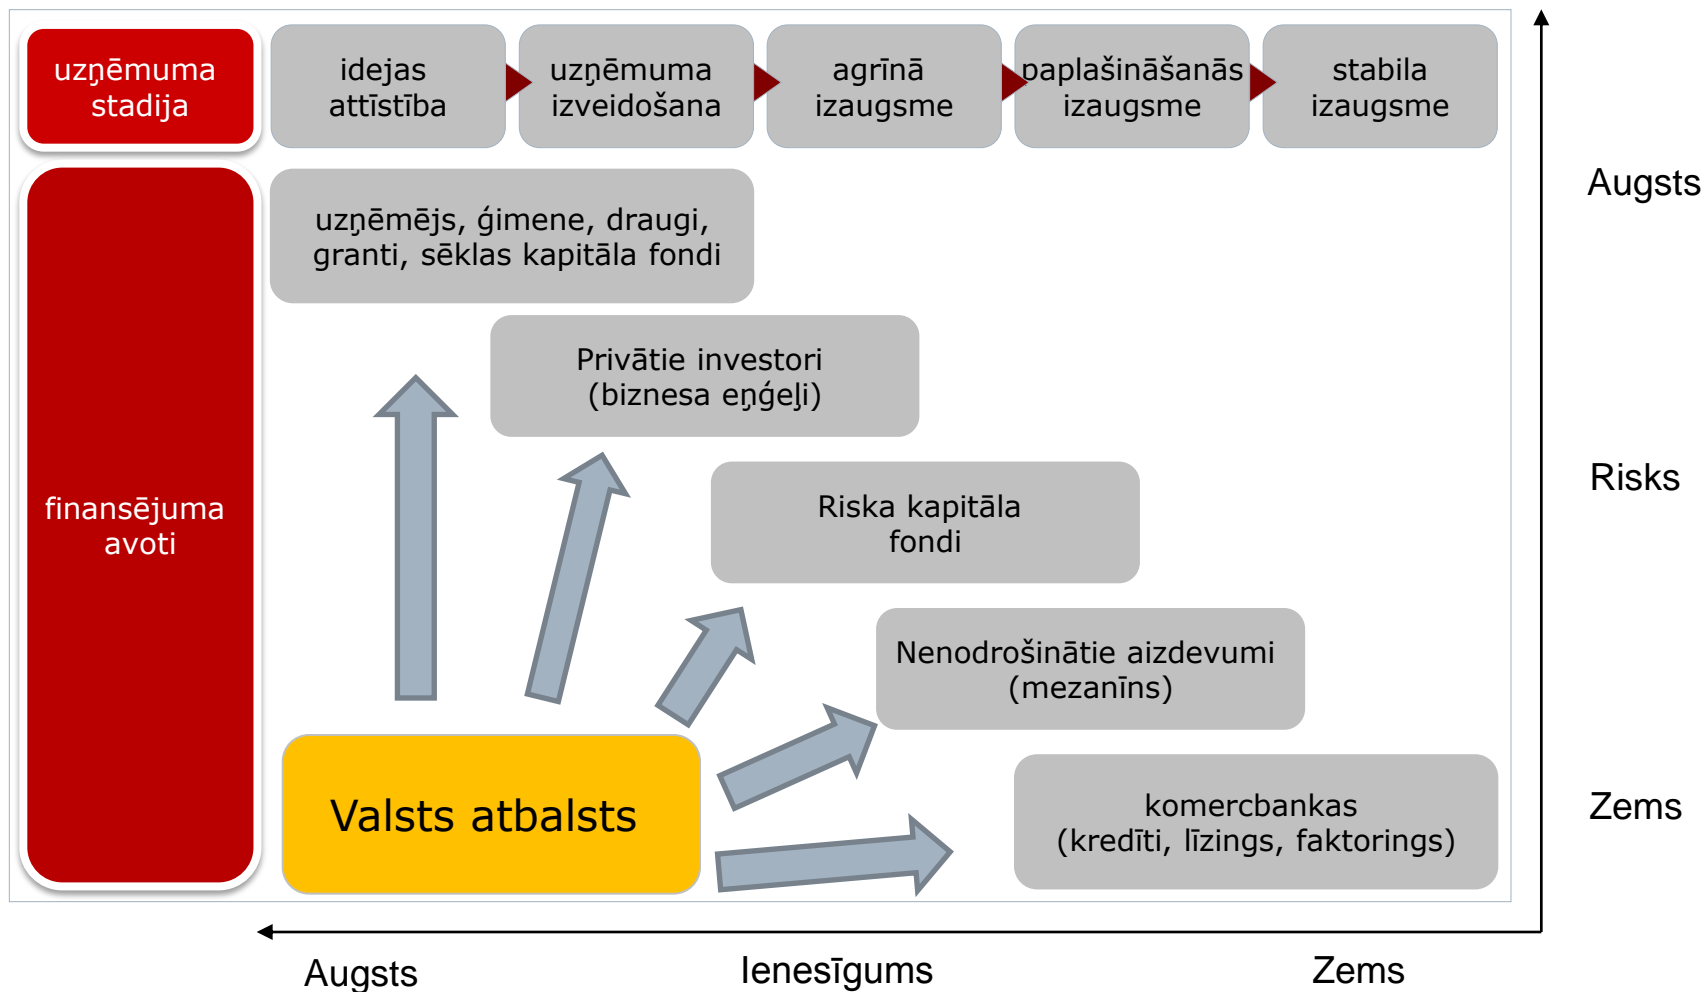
uzņēmuma stadija

idejas attīstība

uzņēmuma izveidošana

agrīnā izaugsme

paplašināšanās izaugsme

stabila izaugsme

finansējuma avoti

uzņēmējs, ģimene, draugi, granti, sēklas kapitāla fondi

Privātie investori (biznesa eņģeļi)

Riska kapitāla fondi

Nenodrošinātie aizdevumi (mezanīns)

komercbankas (kredīti, līzings, faktorings)

Valsts atbalsts

Augsts

Risks

Zems

Augsts

Ienesīgums

Zems